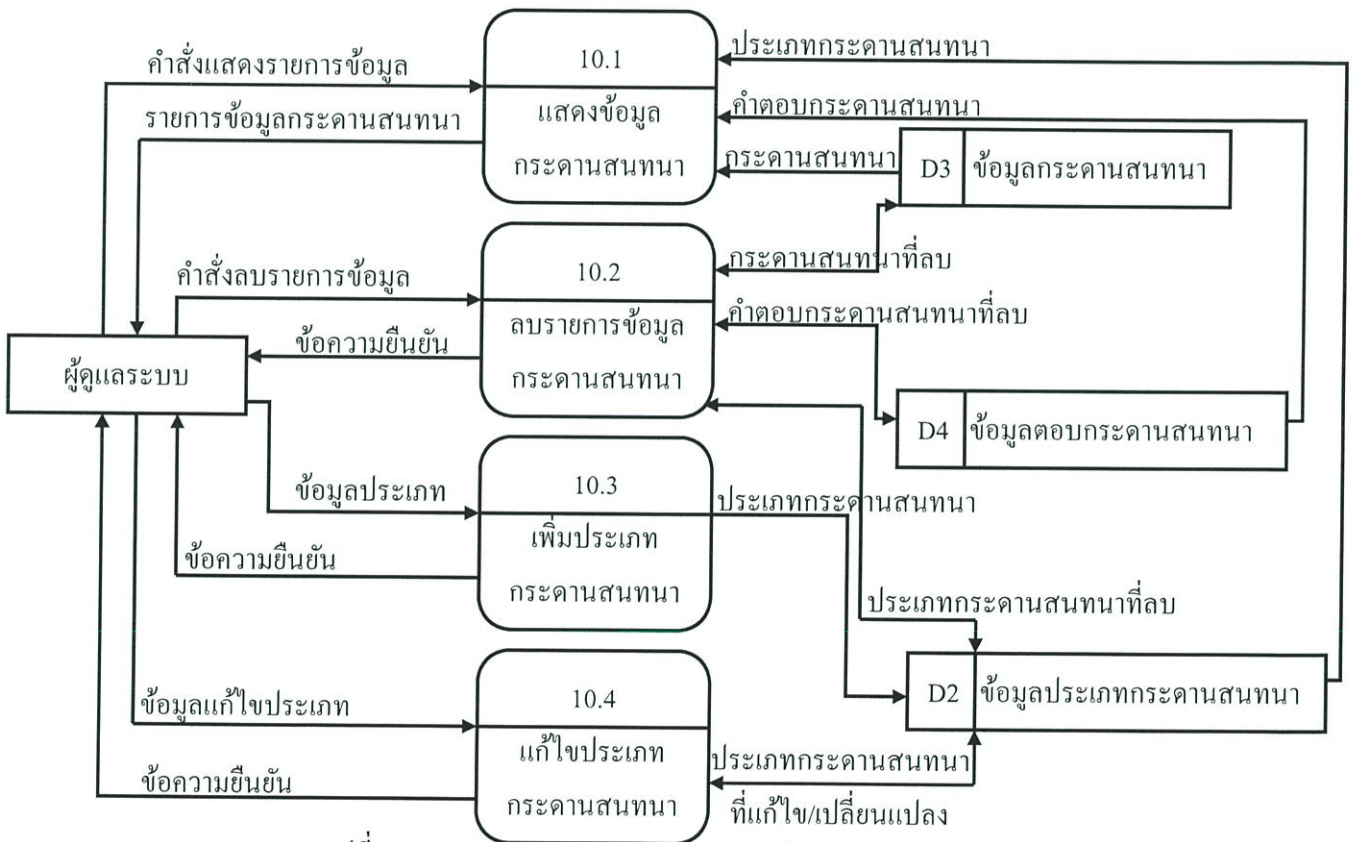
คำสั่งแสดงรายการข้อมูล

รายการข้อมูลกระดานสนทนา

10.1

แสดงข้อมูล กระดานสนทนา

ประเภทกระดานสนทนา

คำตอบกระดานสนทนา

กระดานสนทนา

D3 ข้อมูลกระดานสนทนา

กระดานสนทนาที่ลบ

คำสั่งลบรายการข้อมูล

10.2

ลบรายการข้อมูล กระดานสนทนา

คำตอบกระดานสนทนาที่ลบ

ข้อความยืนยัน

ผู้ดูแลระบบ

D4 ข้อมูลตอบกระดานสนทนา

ข้อมูลประเภท

10.3

เพิ่มประเภท กระดานสนทนา

ประเภทกระดานสนทนา

ข้อความยืนยัน

ประเภทกระดานสนทนาที่ลบ

ข้อมูลแก้ไขประเภท

10.4

แก้ไขประเภท กระดานสนทนา

D2 ข้อมูลประเภทกระดานสนทนา

ข้อความยืนยัน

ประเภทกระดานสนทนา ที่แก้ไข/เปลี่ยนแปลง